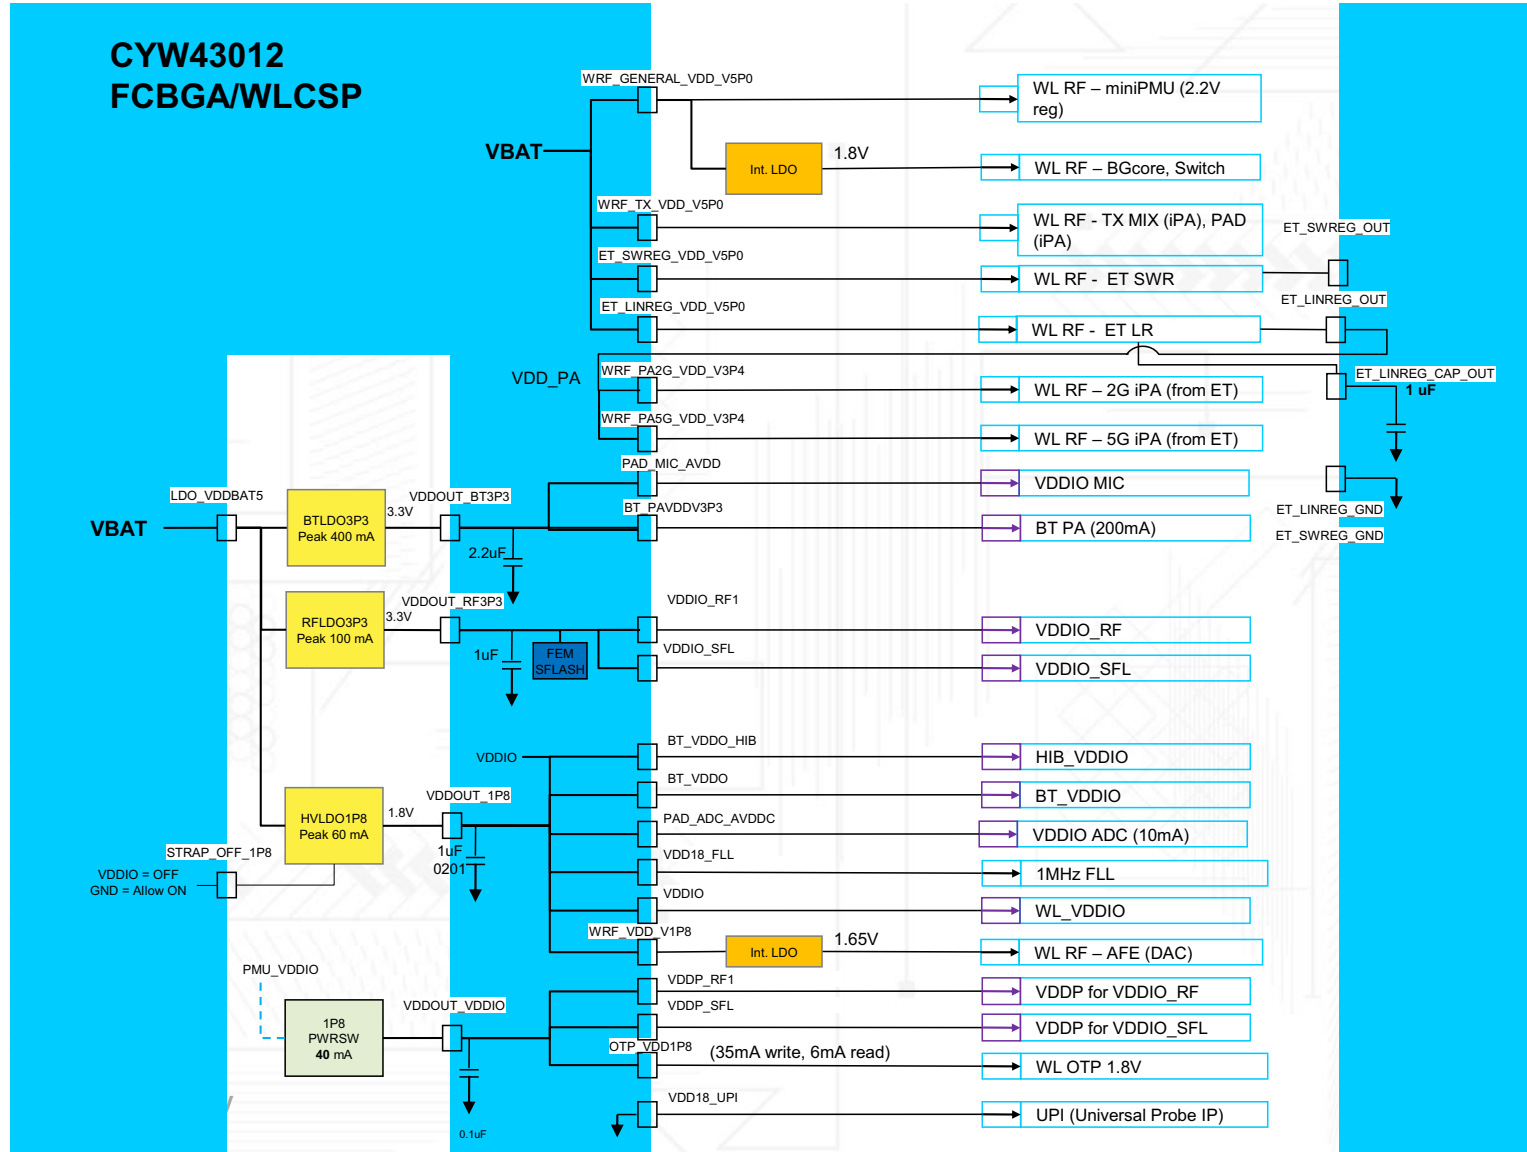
CYW43012
FCBGA/WLCSP

VBAT
WRF_GENERAL_VDD_V5P0
WL RF – miniPMU (2.2V reg)
Int. LDO
1.8V
WL RF – BGcore, Switch
WRF_TX_VDD_V5P0
WL RF - TX MIX (iPA), PAD (iPA)
ET_SWREG_OUT
ET_SWREG_VDD_V5P0
WL RF - ET SWR
ET_LINREG_OUT
ET_LINREG_VDD_V5P0
WL RF - ET LR
VDD_PA
WRF_PA2G_VDD_V3P4
ET_LINREG_CAP_OUT
1 uF
WL RF – 2G iPA (from ET)
WRF_PA5G_VDD_V3P4
WL RF – 5G iPA (from ET)
PAD_MIC_AVDD
VDDIO MIC
ET_LINREG_GND
LDO_VDDBAT5
VDDOUT_BT3P3
BT_PAVDDV3P3
ET_SWREG_GND
VBAT
BTLDO3P3
Peak 400 mA
3.3V
BT PA (200mA)
2.2uF
VDDOUT_RF3P3
VDDIO_RF1
RFLDO3P3
Peak 100 mA
3.3V
VDDIO_RF
1uF
FEM
SFLASH
VDDIO_SFL
VDDIO_SFL
VDDIO
BT_VDDO_HIB
HIB_VDDIO
BT_VDDO
BT_VDDIO
VDDOUT_1P8
HVLDO1P8
Peak 60 mA
1.8V
PAD_ADC_AVDDC
VDDIO ADC (10mA)
STRAP_OFF_1P8
1uF
0201
VDD18_FLL
1MHz FLL
VDDIO = OFF
GND = Allow ON
VDDIO
WL_VDDIO
WRF_VDD_V1P8
Int. LDO
1.65V
WL RF – AFE (DAC)
PMU_VDDIO
VDDP_RF1
VDDP for VDDIO_RF
VDDOUT_VDDIO
VDDP_SFL
1P8
PWRSW
40 mA
VDDP for VDDIO_SFL
OTP_VDD1P8
(35mA write, 6mA read)
WL OTP 1.8V
VDD18_UPI
UPI (Universal Probe IP)
0.1uF